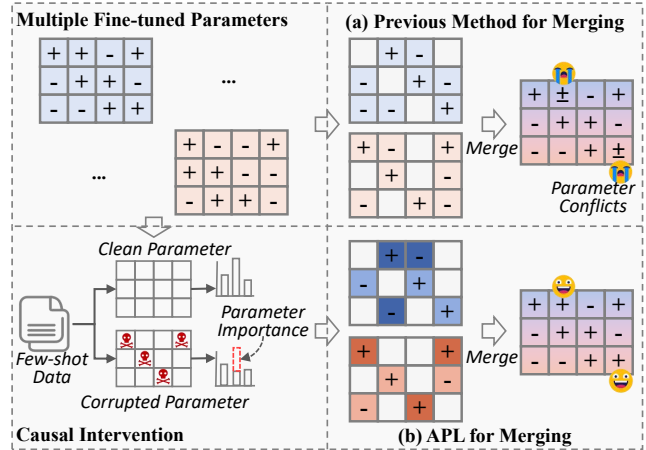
Multiple Fine-tuned Parameters

| + | + | - | + |
|---|---|---|---|
| - | + | + | - |
| - | - | + | + |

...

| + | - | - | + |
|---|---|---|---|
| + | + | - | - |
| - | + | + | - |

...

(a) Previous Method for Merging

|   | + | - |   |
|---|---|---|---|
| - |   | + | - |
| - | - |   | + |

| + |   |   | + |
|---|---|---|---|
|   | + |   | - |
| - |   | + | - |

Merge

| + | ± | - | + |
|---|---|---|---|
| - | + | + | - |
| - | - | + | ± |

Parameter Conflicts

Clean Parameter

Few-shot Data

Parameter Importance

Corrupted Parameter

Causal Intervention

|   | + | - |   |
|---|---|---|---|
| - |   | + |   |
|   | - |   | + |

| + |   |   | + |
|---|---|---|---|
|   | + |   | - |
| - |   | + |   |

Merge

| + | + | - | + |
|---|---|---|---|
| - | + | + | - |
| - | - | + | + |

(b) APL for Merging